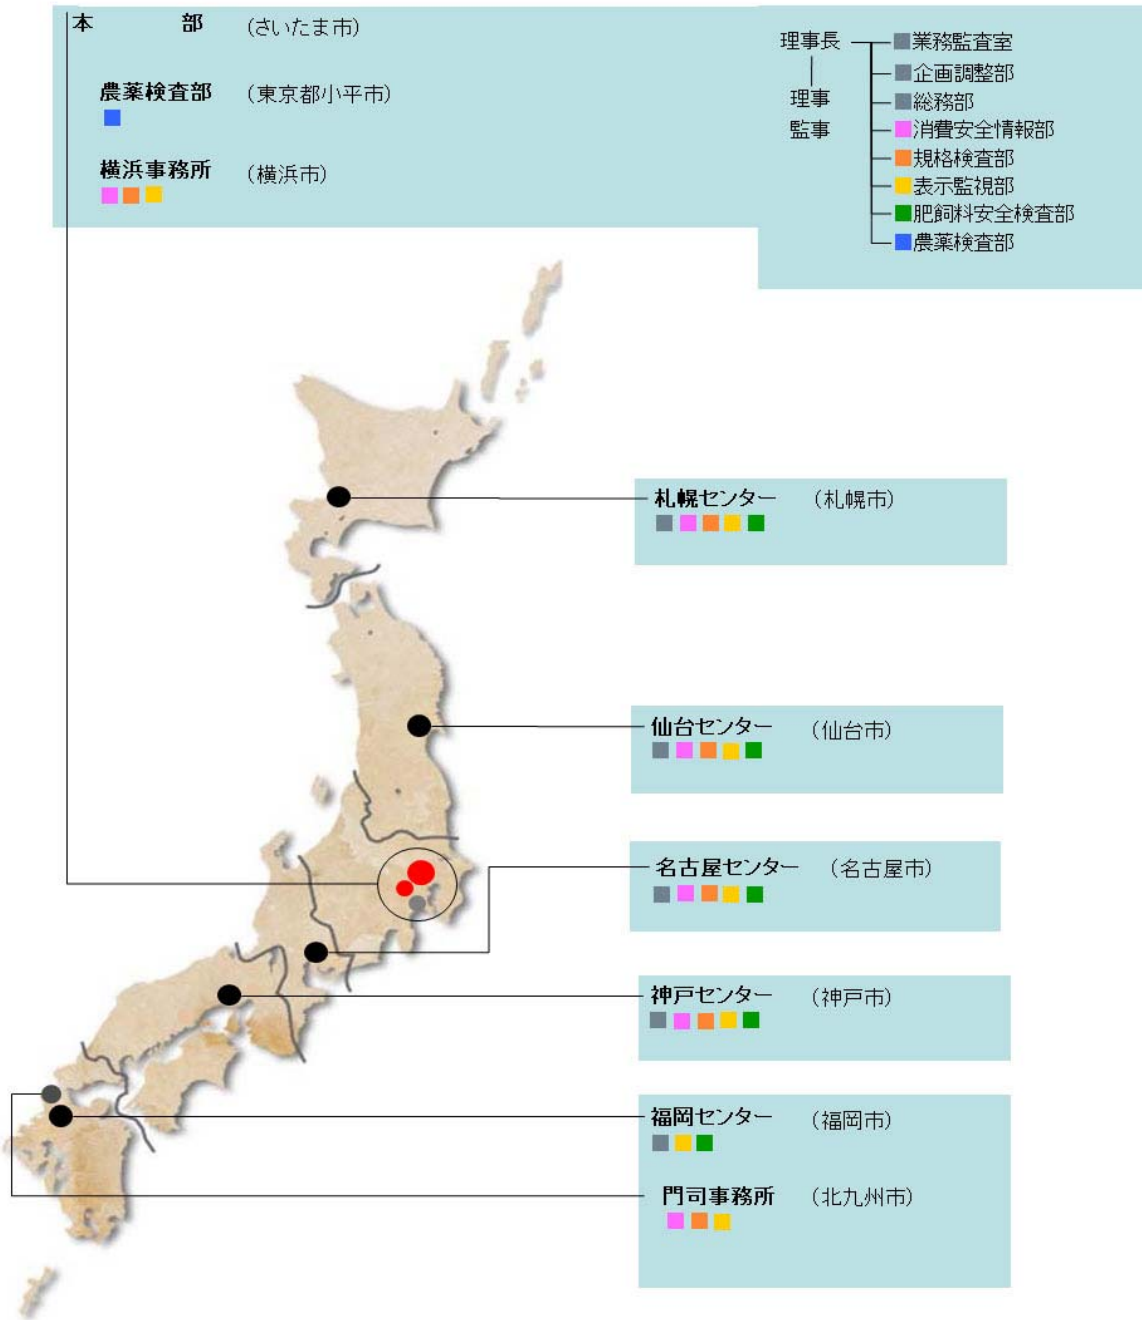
本　　部　（さいたま市）

農薬検査部　（東京都小平市）

横浜事務所　（横浜市）

理事長
理事
監事

業務監査室
企画調整部
総務部
消費安全情報部
規格検査部
表示監視部
肥飼料安全検査部
農薬検査部

札幌センター　（札幌市）

仙台センター　（仙台市）

名古屋センター　（名古屋市）

神戸センター　（神戸市）

福岡センター　（福岡市）

門司事務所　（北九州市）